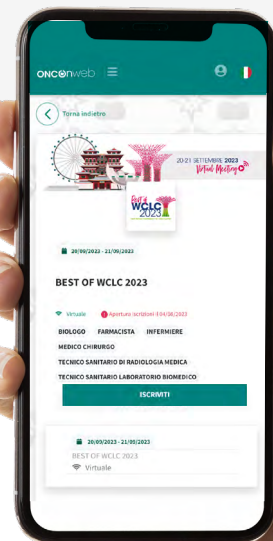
ONCOnweb

Torna indietro

20-21 SETTEMBRE 2023 Virtual Meeting

Best of WCLC 2023

20/09/2022 - 21/09/2023

BEST OF WCLC 2023

Virtuale

Apertura iscrizioni 4/04/2023

BIOLOGO FARMACISTA INFERMIERE

MEDICO CHIRURGO

TECNICO SANITARIO DI RADIOLOGIA MEDICA

TECNICO SANITARIO LABORATORIO BIOMEDICO

ISCRIVITI

20/09/2023 - 21/09/2023

BEST OF WCLC 2023

Virtuale